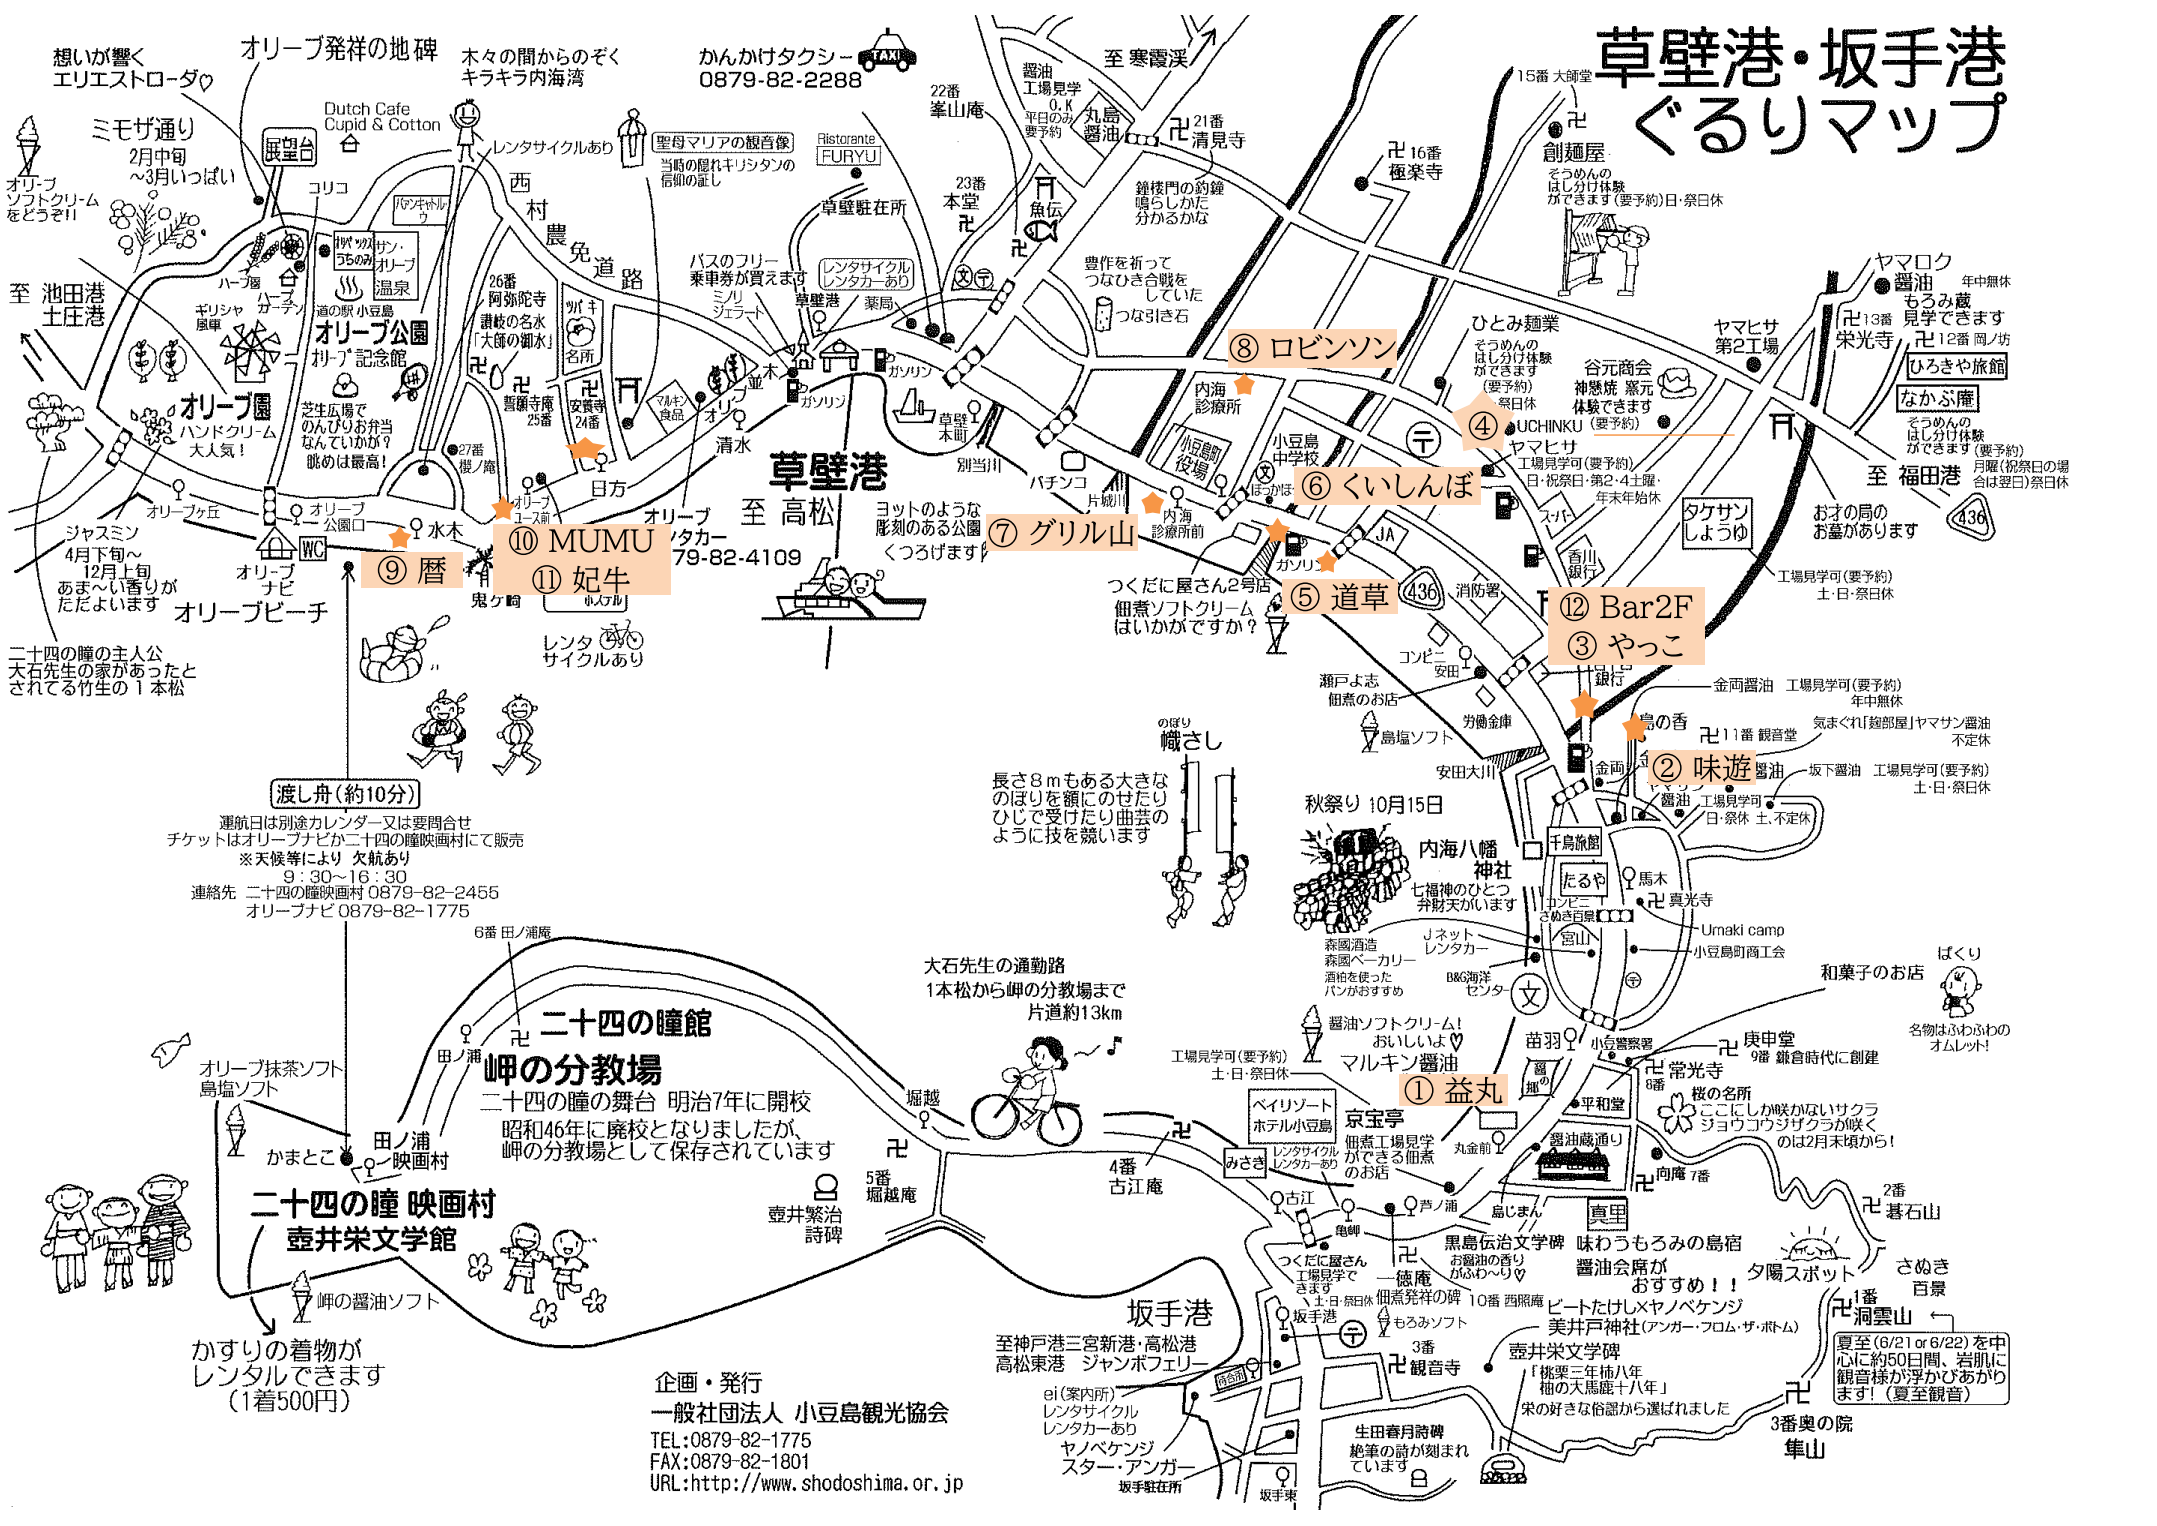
草壁港・坂手港 ぐるりマップ

想いが響く エリエストローダ♡
オリーブ発祥の地碑
木々の間からのぞく キラキラ内海湾
かんかけタクシー TAXI 0879-82-2288
至 寒霞渓
ミモザ通り 2月中旬～3月いっぱい
オリーブソフトクリームをどうぞ!!
展望台
Dutch Cafe Cupid & Cotton
レンタサイクルあり
聖母マリアの観音像 当時の隠れキリシタンの信仰の証し
Ristorante FURYU
22番 峯山庵
醤油工場見学 O.K 平日のみ要予約
丸島醤油
21番 清見寺
15番 大師堂
創麺屋 そうめんのはし分け体験ができます(要予約)日・祭日休
16番 極楽寺
コリコ
西村農免道路
草壁駐在所
23番 本堂
魚伝
鐘楼門の釣鐘 鳴らしてみよう 分かるかな
至 池田港 土庄港
ハーブ園 ハーブガーデン
ギリシャ風車
パンキャトルウ
サン・オリーブ温泉
道の駅 小豆島オリーブ公園
オリーブ記念館
26番 阿弥陀寺 讃岐の名水「大師の御水」
ツバキ 名所
バスのフリー乗車券が買えます
ミノリジェラート
レンタサイクル レンタカーあり
草壁港
薬局
豊作を祈って つなひき合戦をしていた
つな引き石
ヤマロク醤油 もろみ蔵見学できます 年中無休
ヤマヒサ第2工場
13番 栄光寺
12番 岡ノ坊
ひろきや旅館
なかぶ庵
そうめんのはし分け体験ができます(要予約)月曜(祝祭日の場合は翌日)祭日休
オリーブ園 ハンドクリーム大人気!
芝生広場で のんびりお弁当 なんていかが? 眺めは最高!
誓願寺庵 25番
安養寺 24番
マルキン食品
オリーブ並木
清水
ガソリン
草壁本町
⑧ ロビンソン
内海診療所
ひとみ麺業 そうめんのはし分け体験ができます(要予約)祭日休
谷元商会 神懸焼 窯元 体験できます(要予約)
④ UCHINKU
ヤマヒサ 工場見学可(要予約) 日・祝祭日・第2・4土曜・年末年始休
小豆島役場
小豆島中学校
⑥ くいしんぼ
至 福田港
おすの局の お墓があります
436
27番 櫻ノ庵
日方
別当川
パチンコ
片城川
内海診療所前
オリーブヶ丘
オリーブ公園口
水木
オリーブユース前
ジャスミン 4月下旬～12月上旬 あま～い香りが ただよいます
オリーブナビ
WC
⑨ 暦
⑩ MUMU
⑪ 妃牛
オリーブタクシー 0879-82-4109
草壁港 至 高松
ヨットのような彫刻のある公園 くつろげます
⑦ グリル山
ガソリン
JA
スーパー
タケサンしょうゆ
香川銀行
工場見学可(要予約) 土・日・祭日休
消防署
⑤ 道草
つくだに屋さん2号店 佃煮ソフトクリームはいかがですか?
⑫ Bar2F
③ やっこ
オリーブビーチ
鬼ヶ崎
ホテル
レンタサイクルあり
二十四の瞳の主人公 大石先生の家があったと されてる竹生の1本松
コンビニ 安田
銀行
金両醤油 工場見学可(要予約) 年中無休
瀬戸よ志 佃煮のお店
労働金庫
島の香
11番 観音堂
気まぐれ「麹部屋」ヤマサン醤油 不定休
島塩ソフト
安田大川
金両
② 味遊
醤油
坂下醤油 工場見学可(要予約) 土・日・祭日休
醤油 工場見学可 日・祭休 土、不定休
のぼり 幟さし
長さ8mもある大きな のぼりを額にのせたり ひじで受けたり曲芸の ように技を競います
秋祭り 10月15日
内海八幡神社 七福神のひとつ 弁財天がいます
千鳥旅館
たるや
馬木
真光寺
コンビニ さぬき百景
宮山
Umaki camp
小豆島町商工会
森國酒造 森國ベーカリー 酒粕を使ったパンがおすすめ
Jネット レンタカー
B&G海洋センター
文
和菓子のお店
ぱくり 名物はふわふわのオムレット!
渡し舟(約10分)
運航日は別途カレンダー又は要問合せ
チケットはオリーブナビか二十四の瞳映画村にて販売
※天候等により 欠航あり
9：30～16：30
連絡先 二十四の瞳映画村 0879-82-2455
オリーブナビ 0879-82-1775
6番 田ノ浦庵
大石先生の通勤路 1本松から岬の分教場まで 片道約13km
醤油ソフトクリーム! おいしいよ♡
マルキン醤油
工場見学可(要予約) 土・日・祭日休
苗羽
小豆警察署
醤の郷
庚申堂 9番 鎌倉時代に創建
常光寺 8番
① 益丸
平和堂
桜の名所 ここにしか咲かないサクラ ジョウコウジザクラが咲くのは2月末頃から!
二十四の瞳館
岬の分教場
二十四の瞳の舞台 明治7年に開校
昭和46年に廃校となりましたが、岬の分教場として保存されています
田ノ浦
オリーブ抹茶ソフト 島塩ソフト
かまとこ
田ノ浦 映画村
二十四の瞳 映画村
壺井栄文学館
岬の醤油ソフト
かすりの着物が レンタルできます (1着500円)
堀越
5番 堀越庵
壺井繁治詩碑
ベイリゾート ホテル小豆島
京宝亭 佃煮工場見学ができる佃煮のお店
4番 古江庵
みさき
レンタサイクル レンタカーあり
丸金前
醤油蔵通り
向庵 7番
2番 碁石山
古江
亀郷
芦ノ浦
島じまん
真里
黒島伝治文学碑
味わうもろみの島宿 醤油会席が おすすめ!!
夕陽スポット
さぬき百景
つくだに屋さん 工場見学できます 土・日・祭日休
一徳庵
佃煮発祥の碑
お醤油の香り がふわ～り♡
10番 西照庵
ビートたけし×ヤノベケンジ
美井戸神社(アンガー・フロム・ザ・ボトム)
1番 洞雲山
夏至(6/21 or 6/22)を中心に約50日間、岩肌に観音様が浮かびあがります!(夏至観音)
坂手港
もろみソフト
坂手港
至神戸港三宮新港・高松港 高松東港 ジャンボフェリー
3番 観音寺
壺井栄文学碑 「桃栗三年柿八年 柚の大馬鹿十八年」 栄の好きな俗謡から選ばれました
ei(案内所) レンタサイクル レンタカーあり
ヤノベケンジ スター・アンガー
待合所
坂手駐在所
生田春月詩碑 絶筆の詩が刻まれています
坂手東
3番奥の院 隼山
企画・発行
一般社団法人 小豆島観光協会
TEL:0879-82-1775
FAX:0879-82-1801
URL:http://www.shodoshima.or.jp